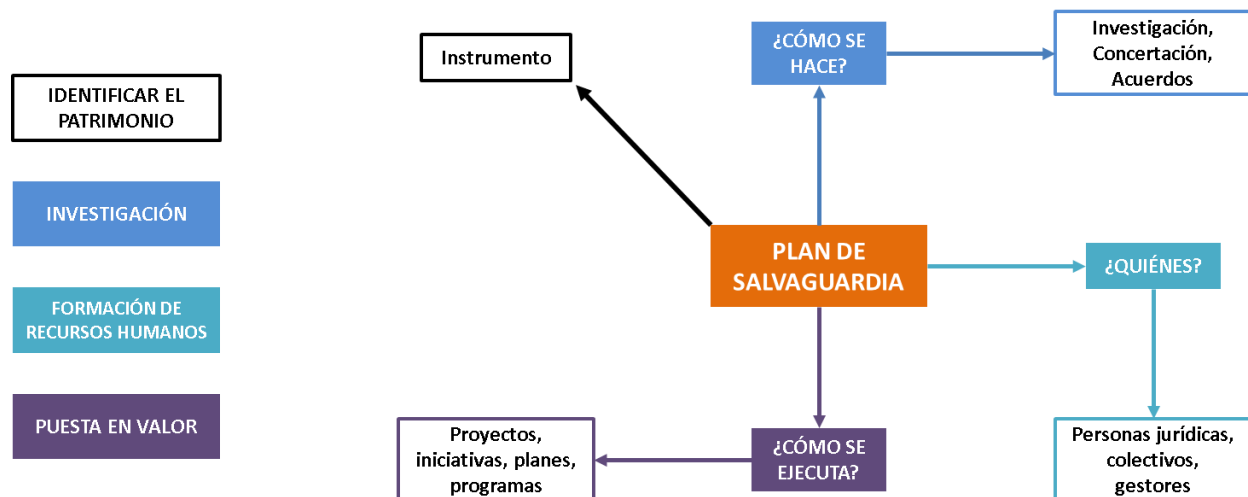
IDENTIFICAR EL PATRIMONIO

INVESTIGACIÓN

FORMACIÓN DE RECURSOS HUMANOS

PUESTA EN VALOR

Instrumento

¿CÓMO SE HACE?

Investigación, Concertación, Acuerdos

PLAN DE SALVAGUARDIA

¿QUIÉNES?

Proyectos, iniciativas, planes, programas

¿CÓMO SE EJECUTA?

Personas jurídicas, colectivos, gestores